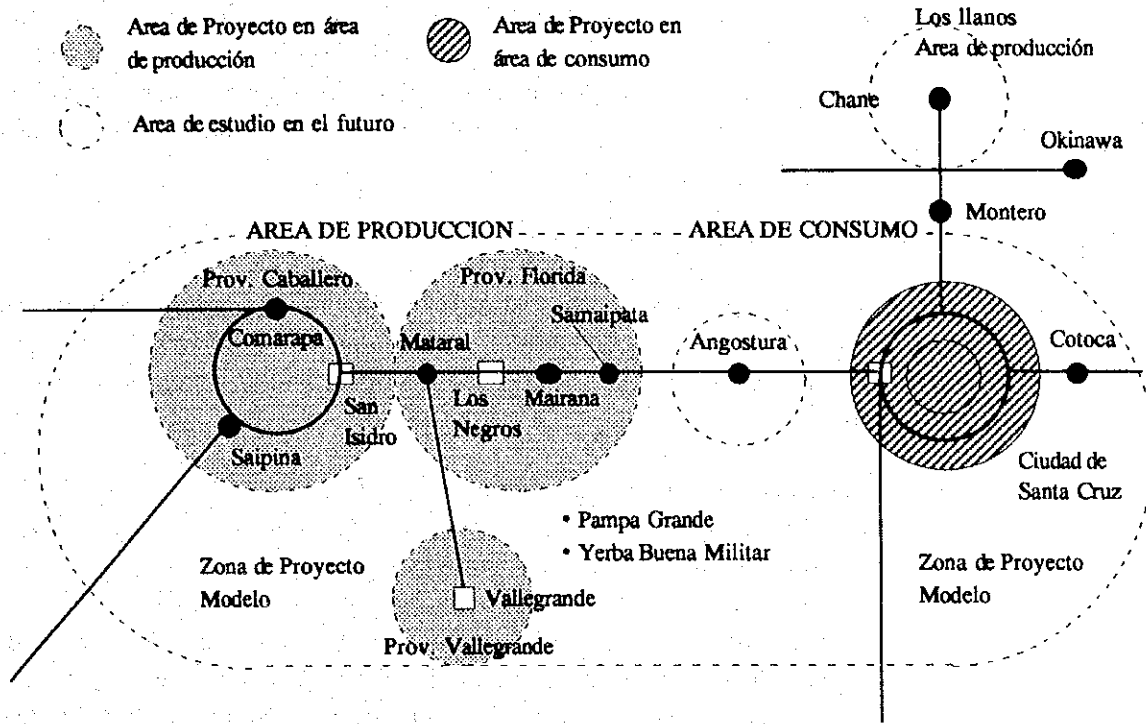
Area de Proyecto en área de producción

Area de Proyecto en área de consumo

Area de estudio en el futuro

Los llanos
Area de producción

Chane

Okinawa

Montero

AREA DE PRODUCCION

AREA DE CONSUMO

Prov. Caballero

Prov. Florida

Comarapa

Mataral

Samaipata

Angostura

Cotoca

San Isidro

Los Negros

Mairana

Saipina

Ciudad de Santa Cruz

• Pampa Grande
• Yerba Buena Militar

Zona de Proyecto Modelo

Vallegrande

Zona de Proyecto Modelo

Prov. Vallegrande